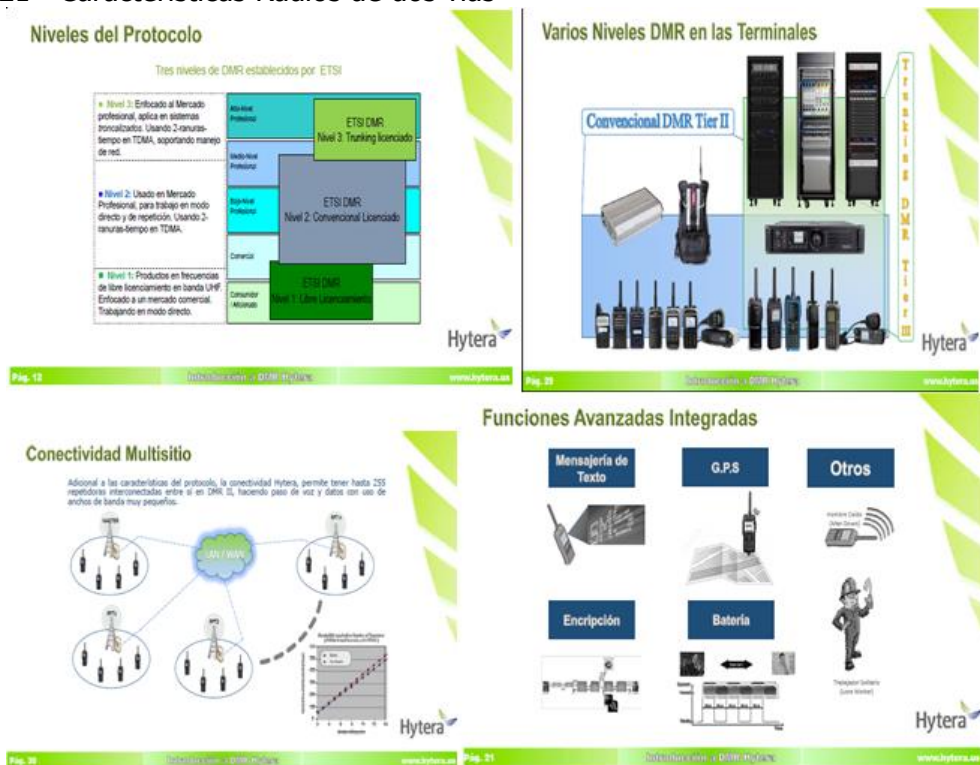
Características Radios de dos vías

Niveles del Protocolo

Tres niveles de DMR establecidos por ETSI

• Nivel 3: Enfocado al Mercado profesional, aplica en sistemas troncalizados. Usando 2-ranuras-tiempo en TDMA, soportando manejo de red.

• Nivel 2: Usado en Mercado Profesional, para trabajo en modo directo y de repetición. Usando 2-ranuras-tiempo en TDMA.

• Nivel 1: Productos en frecuencias de libre licenciamiento en banda UHF. Enfocado a un mercado comercial. Trabajando en modo directo.

Alto-Nivel Profesional

Medio-Nivel Profesional

Bajo-Nivel Profesional

Comercial

Consumidor / Aficionado

ETSI DMR Nivel 3: Trunking licenciado

ETSI DMR Nivel 2: Convencional Licenciado

ETSI DMR Nivel 1: Libre Licenciamiento

Hytera

Pág. 12 Introducción - DMR Hytera www.hytera.es

Varios Niveles DMR en las Terminales

Convencional DMR Tier II

Trunking DMR Tier III

Hytera

Pág. 20 Introducción - DMR Hytera www.hytera.es

Conectividad Multisitio

Adicional a las características del protocolo, la conectividad Hytera, permite tener hasta 255 repetidoras interconectadas entre sí en DMR II, haciendo paso de voz y datos con uso de anchos de banda muy pequeños.

MASTER

LAN / WAN

RPT

Hytera

Pág. 20 Introducción - DMR Hytera www.hytera.es

Funciones Avanzadas Integradas

Mensajería de Texto

G.P.S

Otros

Encripción

Batería

Hombre Caído (Man Down)

Trabajador Solitario (Lone Worker)

Hytera

Pág. 21 Introducción - DMR Hytera www.hytera.es